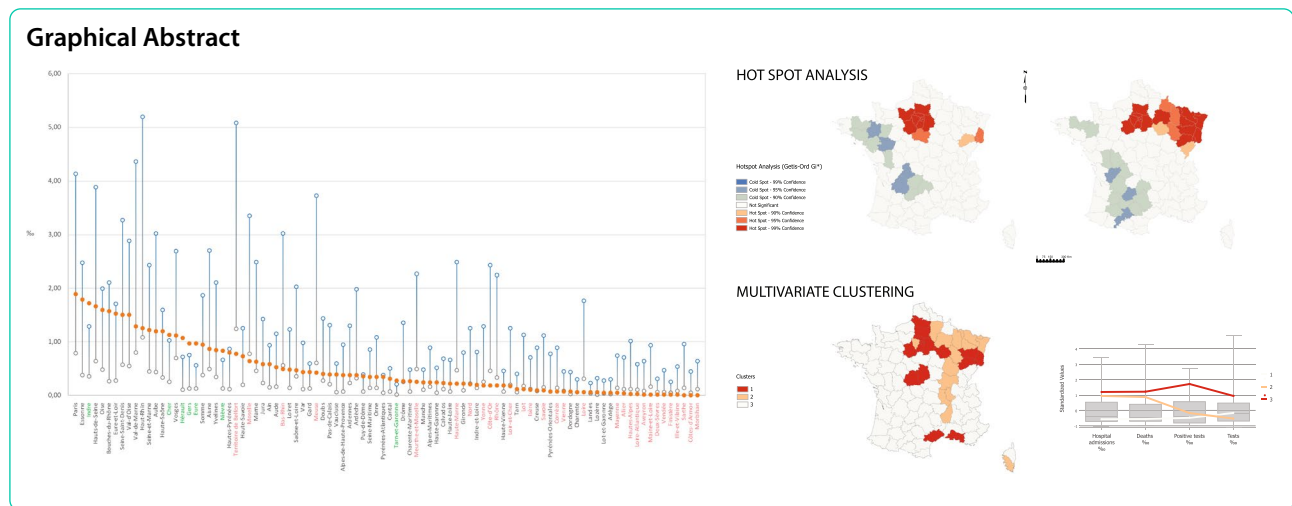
Graphical Abstract

6,00
5,00
4,00
3,00
2,00
1,00
0,00

‰

Paris
Essonne
Isère
Hauts-de-Seine
Oise
Bouches-du-Rhône
Loir-et-Cher
Seine-Saint-Denis
Val-d'Oise
Val-de-Marne
Haut-Rhin
Seine-et-Marne
Rhône
Haute-Savoie
Vosges
Moselle
Gard
Eure
Somme
Aisne
Yvelines
Meuse
Hautes-Pyrénées
Haute-Saône
Marne
Jura
Ain
Aube
Loiret
Saône-et-Loire
Var
Gers
Doubs
Pas-de-Calais
Vaucluse
Alpes-de-Haute-Provence
Aveyron
Ardèche
Puy-de-Dôme
Seine-Maritime
Orne
Pyrénées-Atlantiques
Cantal
Tarn-et-Garonne
Drôme
Charente-Maritime
Manche
Alpes-Maritimes
Haute-Garonne
Cher
Haute-Loire
Gironde
Indre-et-Loire
Nièvre
Haute-Vienne
Lot-et-Garonne
Tarn
Lot
Creuse
Pyrénées-Orientales
Dordogne
Charente
Landes
Lozère
Ariège
Mayenne
Sarthe
Vendée
Finistère
Morbihan

HOT SPOT ANALYSIS

Hotspot Analysis (Getis-Ord Gi*)
Cold Spot - 99% Confidence
Cold Spot - 95% Confidence
Cold Spot - 90% Confidence
Not Significant
Hot Spot - 90% Confidence
Hot Spot - 95% Confidence
Hot Spot - 99% Confidence

MULTIVARIATE CLUSTERING

Clusters
1
2
3

Standardized Values
Hospital admissions ‰
Deaths ‰
Positive tests ‰
Tests ‰
1
2
3